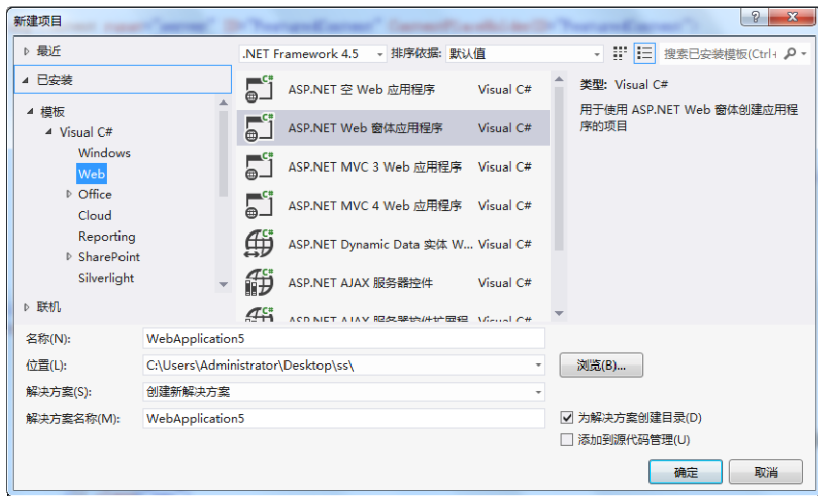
新建项目

? ✕

▷ 最近

◢ 已安装

◢ 模板

◢ Visual C#

Windows

Web

▷ Office

Cloud

Reporting

▷ SharePoint

Silverlight

▷ 联机

.NET Framework 4.5 ▾ 排序依据: 默认值 ▾

搜索已安装模板(Ctrl+

ASP.NET 空 Web 应用程序 Visual C#

ASP.NET Web 窗体应用程序 Visual C#

ASP.NET MVC 3 Web 应用程序 Visual C#

ASP.NET MVC 4 Web 应用程序 Visual C#

ASP.NET Dynamic Data 实体 W... Visual C#

ASP.NET AJAX 服务器控件 Visual C#

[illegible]

类型: Visual C#

用于使用 ASP.NET Web 窗体创建应用程序的项目

名称(N): WebApplication5

位置(L): C:\Users\Administrator\Desktop\ss\

浏览(B)...

解决方案(S): 创建新解决方案

解决方案名称(M): WebApplication5

为解决方案创建目录(D)

添加到源代码管理(U)

确定 取消